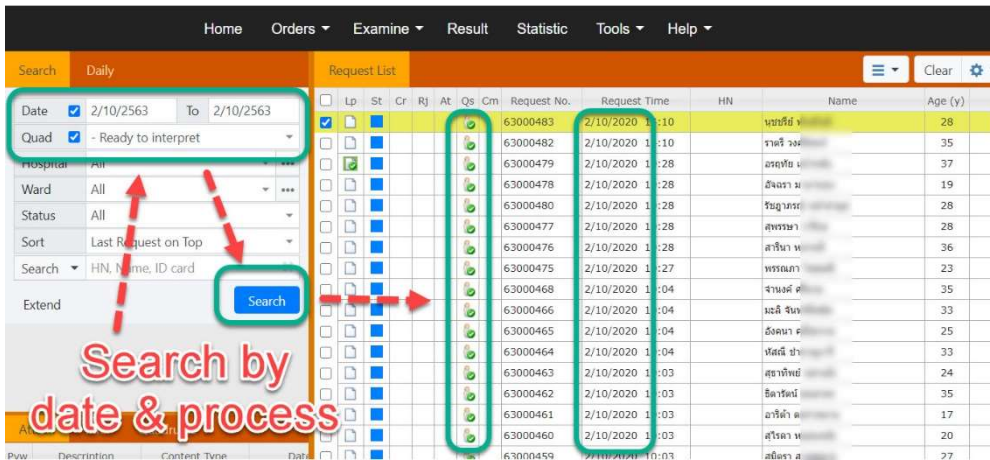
Home Orders ▾ Examine ▾ Result Statistic Tools ▾ Help ▾

Search Daily

Date 2/10/2563 To 2/10/2563
Quad - Ready to interpret
Hospital All
Ward All
Status All
Sort Last Request on Top
Search ▾ HN, Name, ID card

Extend

Search

Search by date & process

Pvw Description Content Type Date

Request List

Clear

| | Lp | St | Cr | Rj | At | Qs | Cm | Request No. | Request Time | HN | Name | Age (y) |
|---|---|---|---|---|---|---|---|---|---|---|---|---|
| | | | | | | | | 63000483 | 2/10/2020 1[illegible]:10 | | นชษรีย์ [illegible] | 28 |
| | | | | | | | | 63000482 | 2/10/2020 1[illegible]:10 | | ราตรี วงศ์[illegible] | 35 |
| | | | | | | | | 63000479 | 2/10/2020 1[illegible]:28 | | อรฤทัย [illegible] | 37 |
| | | | | | | | | 63000478 | 2/10/2020 1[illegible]:28 | | อัจฉรา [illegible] | 19 |
| | | | | | | | | 63000480 | 2/10/2020 1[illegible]:28 | | รัชฎาภรณ์ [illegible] | 28 |
| | | | | | | | | 63000477 | 2/10/2020 1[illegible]:28 | | สุพรรษา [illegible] | 28 |
| | | | | | | | | 63000476 | 2/10/2020 1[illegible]:28 | | สาริษา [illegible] | 36 |
| | | | | | | | | 63000475 | 2/10/2020 1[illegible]:27 | | พรรณภา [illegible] | 23 |
| | | | | | | | | 63000468 | 2/10/2020 1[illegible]:04 | | จานงค์ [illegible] | 35 |
| | | | | | | | | 63000466 | 2/10/2020 1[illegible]:04 | | มะลิ จัน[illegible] | 33 |
| | | | | | | | | 63000465 | 2/10/2020 1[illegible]:04 | | อังคนา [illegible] | 25 |
| | | | | | | | | 63000464 | 2/10/2020 1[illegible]:04 | | หัสณี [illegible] | 33 |
| | | | | | | | | 63000463 | 2/10/2020 1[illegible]:03 | | สุธาทิพย์ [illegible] | 24 |
| | | | | | | | | 63000462 | 2/10/2020 1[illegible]:03 | | ธิดารัตน์ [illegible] | 35 |
| | | | | | | | | 63000461 | 2/10/2020 1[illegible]:03 | | อาริดำ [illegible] | 17 |
| | | | | | | | | 63000460 | 2/10/2020 1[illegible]:03 | | สุไรดา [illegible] | 20 |
| | | | | | | | | 63000459 | 2/10/2020 10:03 | | สมิตรา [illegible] | 27 |